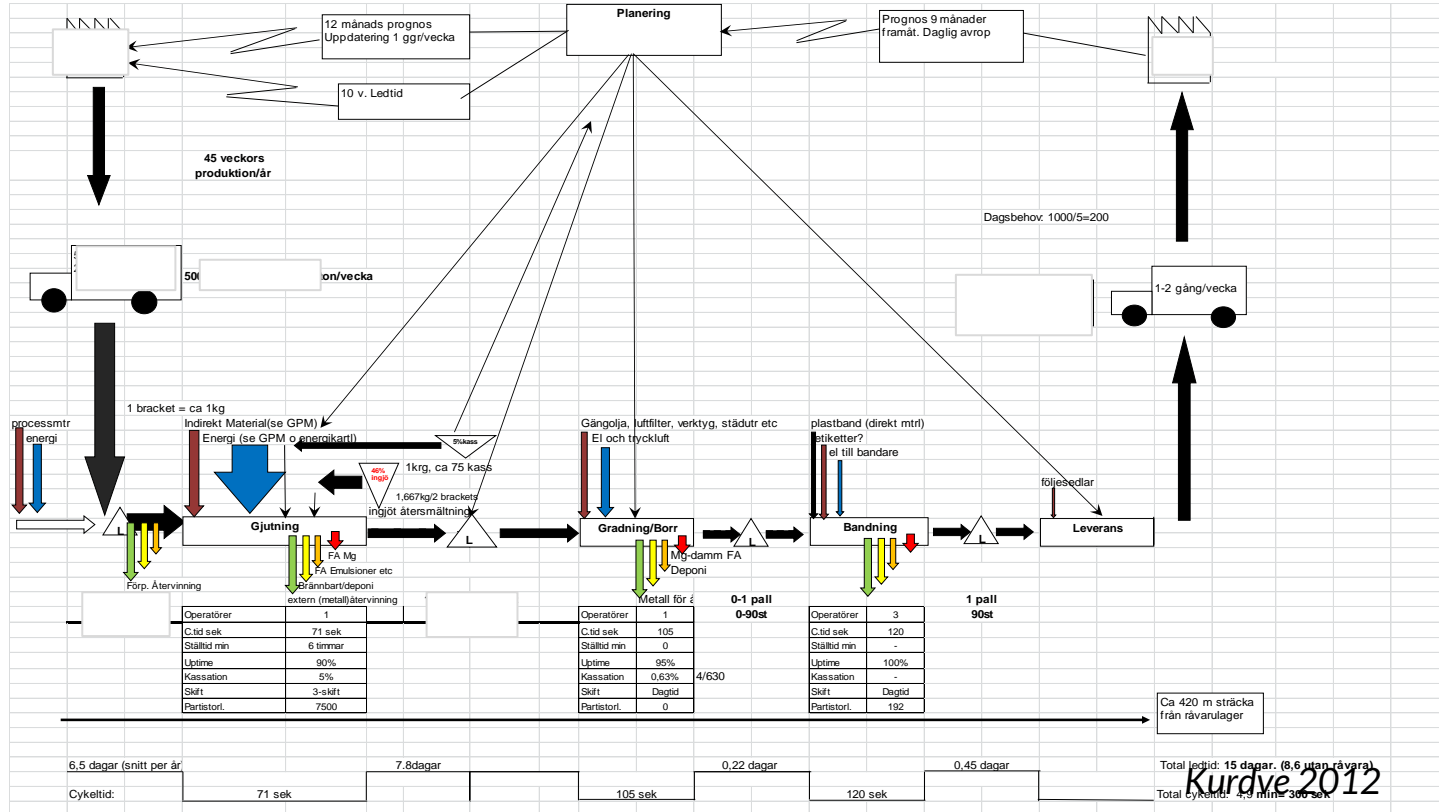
12 månads prognos
Uppdatering 1 ggr/vecka

Planering

Prognos 9 månader framåt. Daglig avrop

10 v. Ledtid

45 veckors produktion/år

Dagsbehov: 1000/5=200

500 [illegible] ton/vecka

1-2 gång/vecka

1 bracket = ca 1kg

processmtr
energi

Indirekt Material(se GPM)
Energi (se GPM o energikartl)

5%kass

46% ingjö

1krg, ca 75 kass

1,667kg/2 brackets
ingjöt återsmältning

Gängolja, luftfilter, verktyg, städutr etc
El och tryckluft

plastband (direkt mtrl)
etiketter?
el till bandare

följesedlar

L

Gjutning

L

Gradning/Borr

L

Bandning

L

Leverans

Förp. Återvinning

FA Mg
FA Emulsioner etc
Brännbart/deponi
extern (metall)återvinning

Mg-damm FA
Deponi

Metall för å

0-1 pall
0-90st

1 pall
90st

| Operatörer | 1 |
|---|---|
| C.tid sek | 71 sek |
| Ställtid min | 6 timmar |
| Uptime | 90% |
| Kassation | 5% |
| Skift | 3-skift |
| Partistorl. | 7500 |

| Operatörer | 1 |
|---|---|
| C.tid sek | 105 |
| Ställtid min | 0 |
| Uptime | 95% |
| Kassation | 0,63% |
| Skift | Dagtid |
| Partistorl. | 0 |

4/630

| Operatörer | 3 |
|---|---|
| C.tid sek | 120 |
| Ställtid min | - |
| Uptime | 100% |
| Kassation | - |
| Skift | Dagtid |
| Partistorl. | 192 |

Ca 420 m sträcka från råvarulager

6,5 dagar (snitt per år
7.8dagar
0,22 dagar
0,45 dagar
Total ledtid: 15 dagar. (8,6 utan råvara)

Cykeltid:
71 sek
105 sek
120 sek
Total cykeltid: 4,9 min= 306 sek

Kurdve 2012